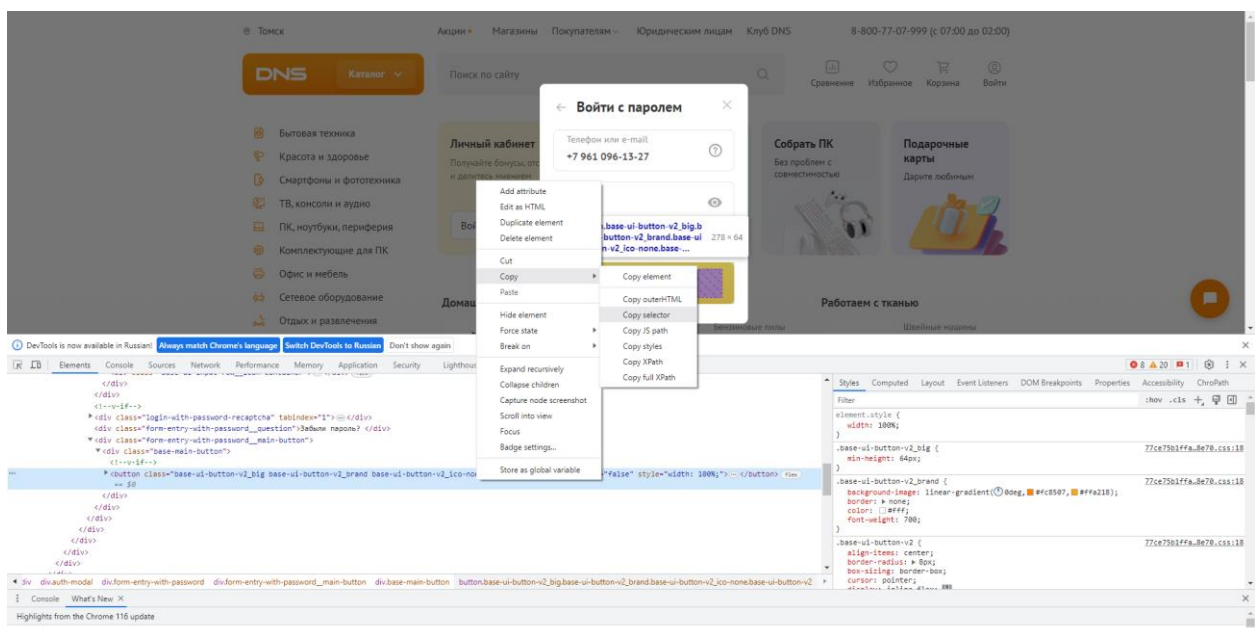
Томск Акции Магазины Покупателям Юридическим лицам Клуб DNS 8-800-77-07-999 (с 07:00 до 02:00)

DNS Каталог

Поиск по сайту

Сравнение Избранное Корзина Войти

Бытовая техника
Красота и здоровье
Смартфоны и фототехника
ТВ, консоли и аудио
ПК, ноутбуки, периферия
Комплектующие для ПК
Офис и мебель
Сетевое оборудование
Отдых и развлечения

Личный кабинет
Получайте бонусы, отс и делитесь мнением

Вой

Собрать ПК
Без проблем с совместимостью

Подарочные карты
Дарите любимым

Домаш

Работаем с тканью

Швейные машины

Войти с паролем

Телефон или e-mail
+7 961 096-13-27

.base-ui-button-v2_big.b button-v2_brand.base-ui n-v2_ico-none.base-... 278 × 64

Add attribute
Edit as HTML
Duplicate element
Delete element
Cut
Copy
Paste
Hide element
Force state
Break on
Expand recursively
Collapse children
Capture node screenshot
Scroll into view
Focus
Badge settings...
Store as global variable

Copy element
Copy outerHTML
Copy selector
Copy JS path
Copy styles
Copy XPath
Copy full XPath

DevTools is now available in Russian! Always match Chrome's language Switch DevTools to Russian Don't show again

Elements Console Sources Network Performance Memory Application Security Lighthous

</div>
</div>
<!--v-if-->
<div class="login-with-password-recaptcha" tabindex="1"> </div>
<div class="form-entry-with-password__question">Забыли пароль? </div>
<div class="form-entry-with-password__main-button">
<div class="base-main-button">
<!--v-if-->
<button class="base-ui-button-v2_big base-ui-button-v2_brand base-ui-button-v2_ico-no "false" style="width: 100%;"> </button> flex
== $0
</div>
</div>
</div>
</div>
</div>
</div>

Styles Computed Layout Event Listeners DOM Breakpoints Properties Accessibility ChroPath

Filter :hov .cls

element.style {
width: 100%;
}

.base-ui-button-v2_big { 77ce75b1ffa…8e70.css:18
min-height: 64px;
}

.base-ui-button-v2_brand { 77ce75b1ffa…8e70.css:18
background-image: linear-gradient(0deg, #fc8507, #ffa218);
border: none;
color: #fff;
font-weight: 700;
}

.base-ui-button-v2 { 77ce75b1ffa…8e70.css:18
align-items: center;
border-radius: 8px;
box-sizing: border-box;
cursor: pointer;

div div.auth-modal div.form-entry-with-password div.form-entry-with-password__main-button div.base-main-button button.base-ui-button-v2_big.base-ui-button-v2_brand.base-ui-button-v2_ico-none.base-ui-button-v2

Console What's New ×

Highlights from the Chrome 116 update